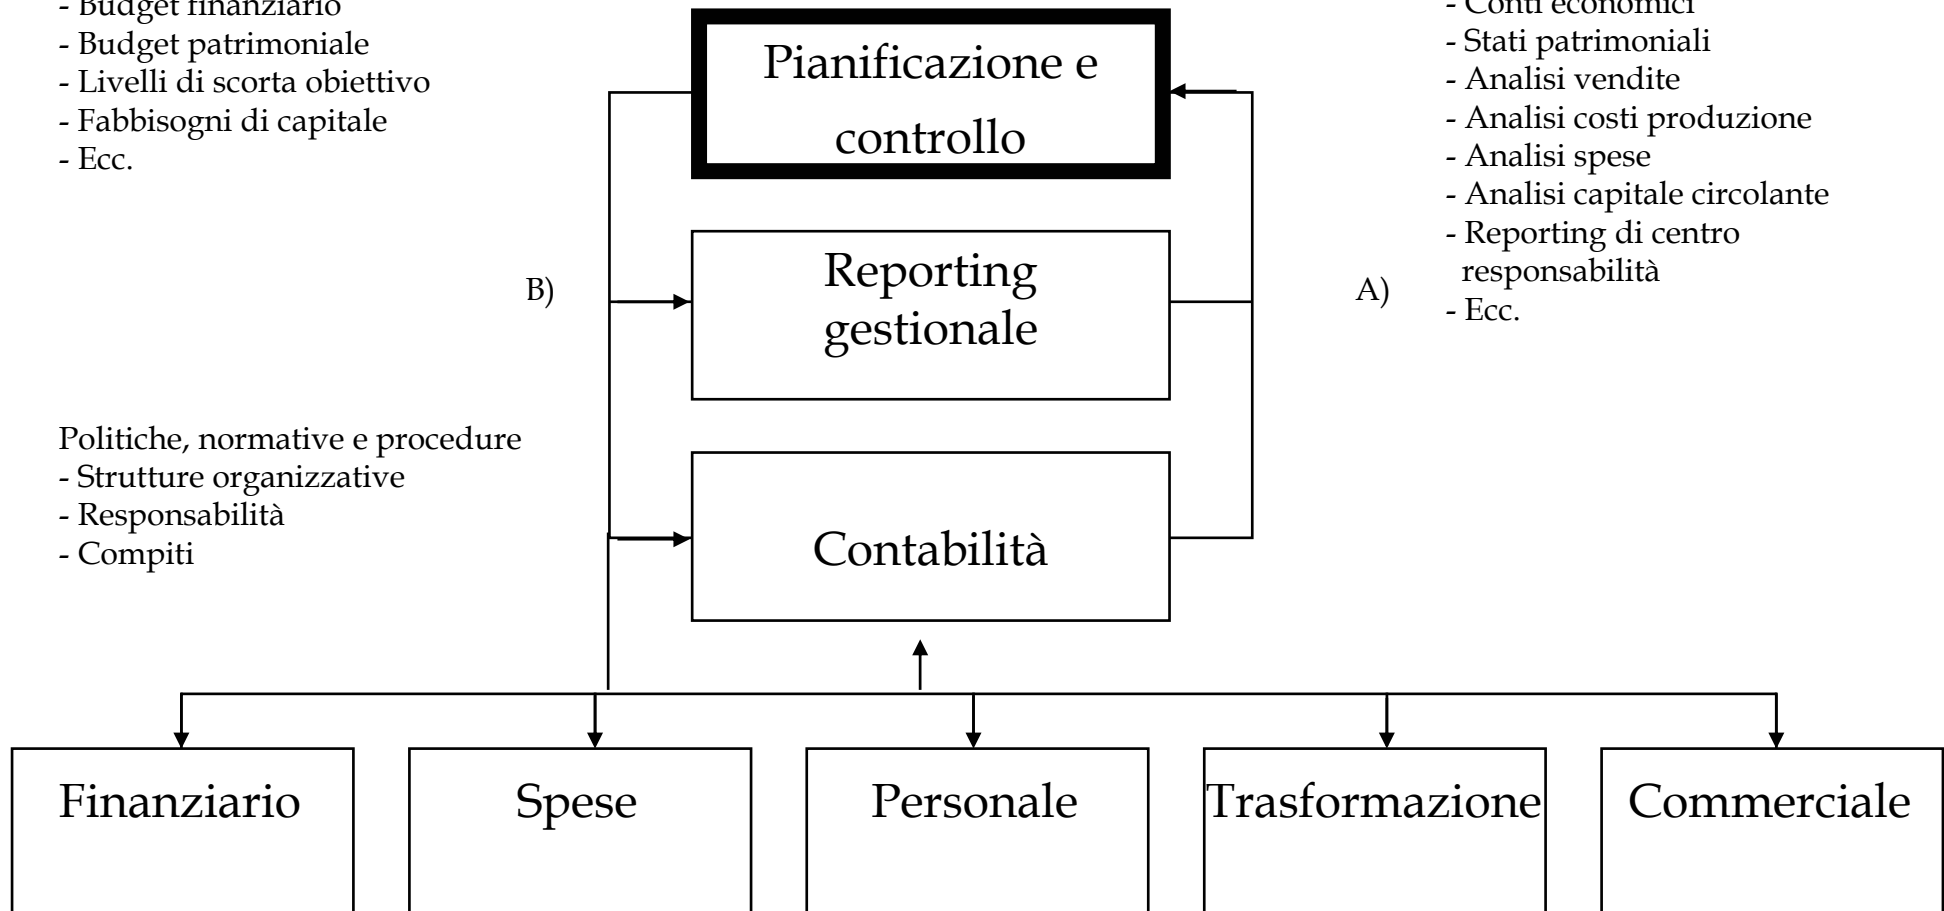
- Budget finanziario
- Budget patrimoniale
- Livelli di scorta obiettivo
- Fabbisogni di capitale
- Ecc.

Pianificazione e controllo

- Conti economici
- Stati patrimoniali
- Analisi vendite
- Analisi costi produzione
- Analisi spese
- Analisi capitale circolante
- Reporting di centro responsabilità
- Ecc.

B)

Reporting gestionale

A)

Politiche, normative e procedure
- Strutture organizzative
- Responsabilità
- Compiti

Contabilità

Finanziario

Spese

Personale

Trasformazione

Commerciale